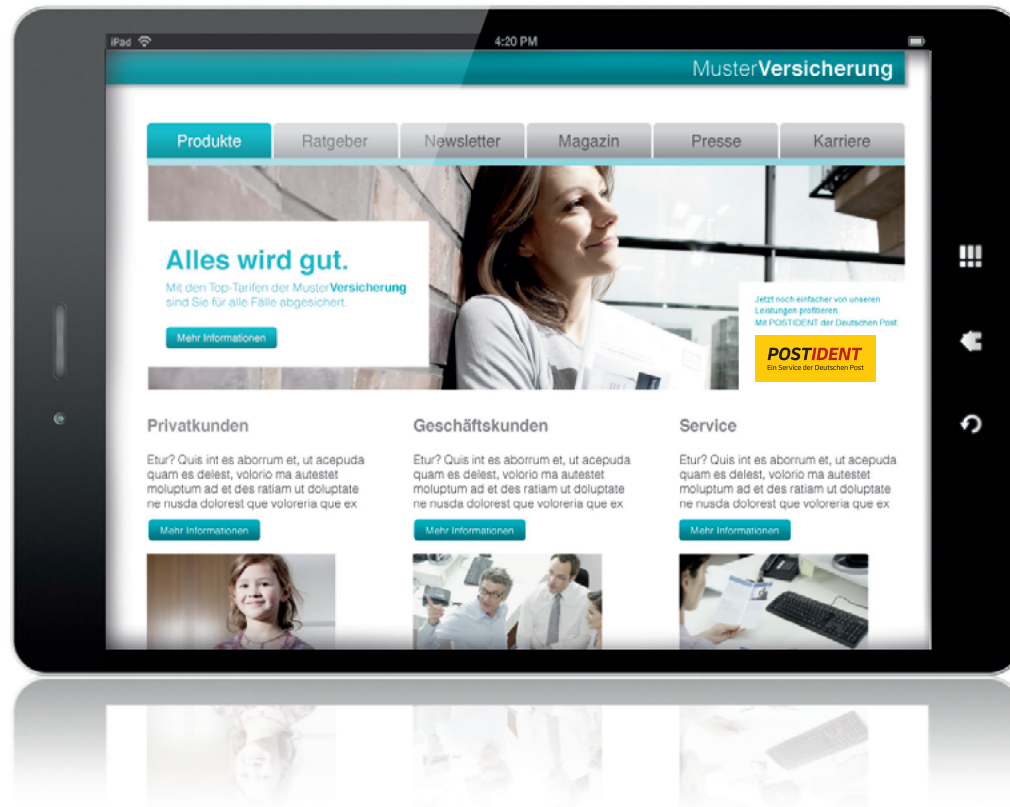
iPad 4:20 PM

MusterVersicherung

Produkte | Ratgeber | Newsletter | Magazin | Presse | Karriere

Alles wird gut.

Mit den Top-Tarifen der MusterVersicherung sind Sie für alle Fälle abgesichert.

Mehr Informationen

Jetzt noch einfacher von unseren Leistungen profitieren Mit POSTIDENT der Deutschen Post

POSTIDENT
Ein Service der Deutschen Post

Privatkunden

Etur? Quis int es aborrum et, ut acepuda quam es delest, volorio ma autestet moluptum ad et des ratiam ut doluptate ne nusda dolorest que voloreria que ex

Mehr Informationen

Geschäftskunden

Etur? Quis int es aborrum et, ut acepuda quam es delest, volorio ma autestet moluptum ad et des ratiam ut doluptate ne nusda dolorest que voloreria que ex

Mehr Informationen

Service

Etur? Quis int es aborrum et, ut acepuda quam es delest, volorio ma autestet moluptum ad et des ratiam ut doluptate ne nusda dolorest que voloreria que ex

Mehr Informationen